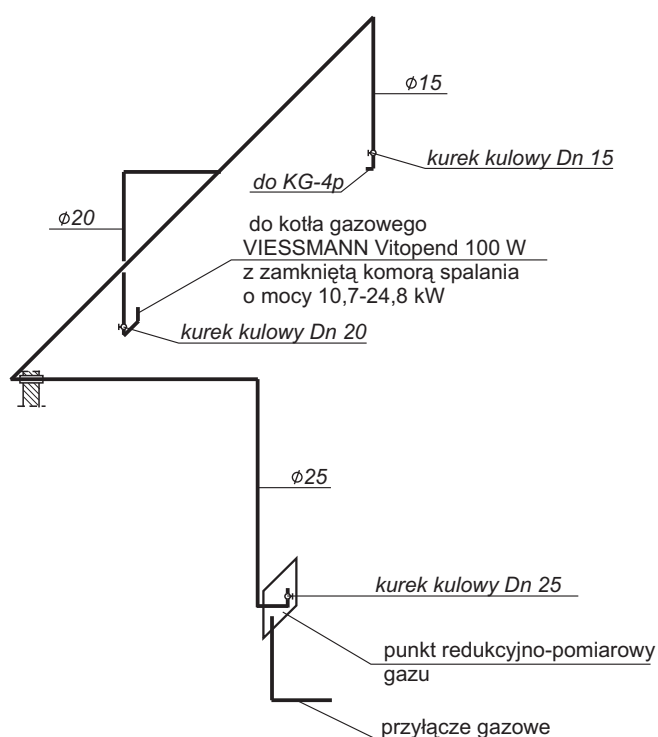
$\phi 15$

kurek kulowy Dn 15

do KG-4p

$\phi 20$

do kotła gazowego
VIESSMANN Vitopend 100 W
z zamkniętą komorą spalania
o mocy 10,7-24,8 kW

kurek kulowy Dn 20

$\phi 25$

kurek kulowy Dn 25

punkt redukcyjno-pomiarowy gazu

przyłącze gazowe